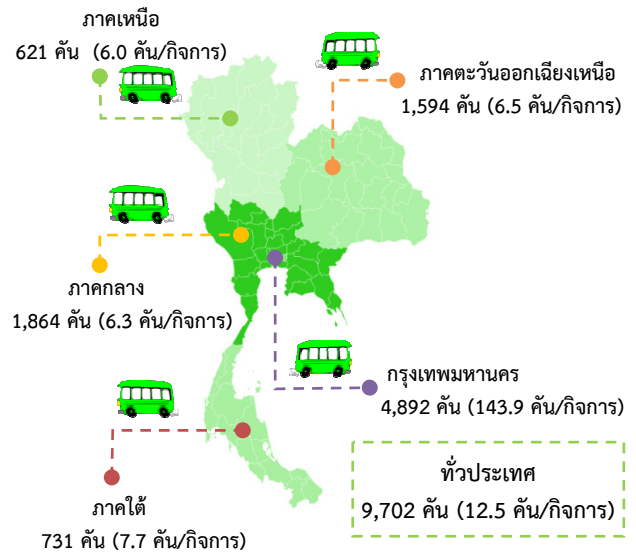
ภาคเหนือ
621 คัน (6.0 คัน/กิจการ)

ภาคตะวันออกเฉียงเหนือ
1,594 คัน (6.5 คัน/กิจการ)

ภาคกลาง
1,864 คัน (6.3 คัน/กิจการ)

กรุงเทพมหานคร
4,892 คัน (143.9 คัน/กิจการ)

ภาคใต้
731 คัน (7.7 คัน/กิจการ)

ทั่วประเทศ
9,702 คัน (12.5 คัน/กิจการ)